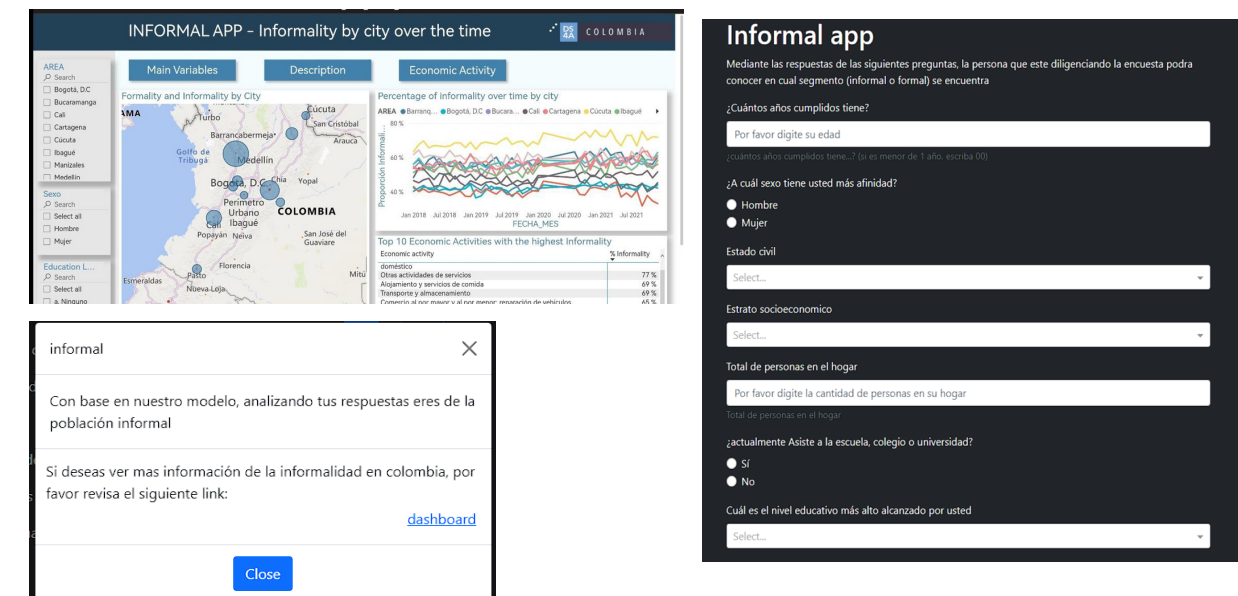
INFORMAL APP - Informality by city over the time

DS4A COLOMBIA

Main Variables

Description

Economic Activity

AREA
Search
Bogotá, D.C
Bucaramanga
Cali
Cartagena
Cúcuta
Ibagué
Manizales
Medellín

Sexo
Search
Select all
Hombre
Mujer

Education L...
Search
Select all
a. Ninguno

Formality and Informality by City

Cúcuta
Turbo
San Cristóbal
Barrancabermeja
Arauca
Golfo de Tribugá
Medellín
Bogotá, D.C.
Chía
Yopal
Perimetro Urbano Ibagué
COLOMBIA
Cali
Popayán
Neiva
San José del Guaviare
Florencia
Mitú
Esmeraldas
Pasto
Nueva Loja

Percentage of informality over time by city

AREA ● Barranq... ● Bogotá, D.C ● Bucara... ● Cali ● Cartagena ● Cúcuta ● Ibagué

80 %
60 %
40 %
Proporción Informali...
Jan 2018 Jul 2018 Jan 2019 Jul 2019 Jan 2020 Jul 2020 Jan 2021 Jul 2021
FECHA_MES

Top 10 Economic Activities with the highest Informality

| Economic activity | % Informality |
|---|---|
| doméstico | |
| Otras actividades de servicios | 77 % |
| Alojamiento y servicios de comida | 69 % |
| Transporte y almacenamiento | 69 % |
| Comercio al por mayor y al por menor; reparación de vehículos | 65 % |

informal

Con base en nuestro modelo, analizando tus respuestas eres de la población informal

Si deseas ver mas información de la informalidad en colombia, por favor revisa el siguiente link:

dashboard

Close

Informal app

Mediante las respuestas de las siguientes preguntas, la persona que este diligenciando la encuesta podra conocer en cual segmento (informal o formal) se encuentra

¿Cuántos años cumplidos tiene?

Por favor digite su edad

¿cuántos años cumplidos tiene...? (si es menor de 1 año, escriba 00)

¿A cuál sexo tiene usted más afinidad?

Hombre

Mujer

Estado civil

Select...

Estrato socioeconomico

Select...

Total de personas en el hogar

Por favor digite la cantidad de personas en su hogar

Total de personas en el hogar

¿actualmente Asiste a la escuela, colegio o universidad?

Sí

No

Cuál es el nivel educativo más alto alcanzado por usted

Select...